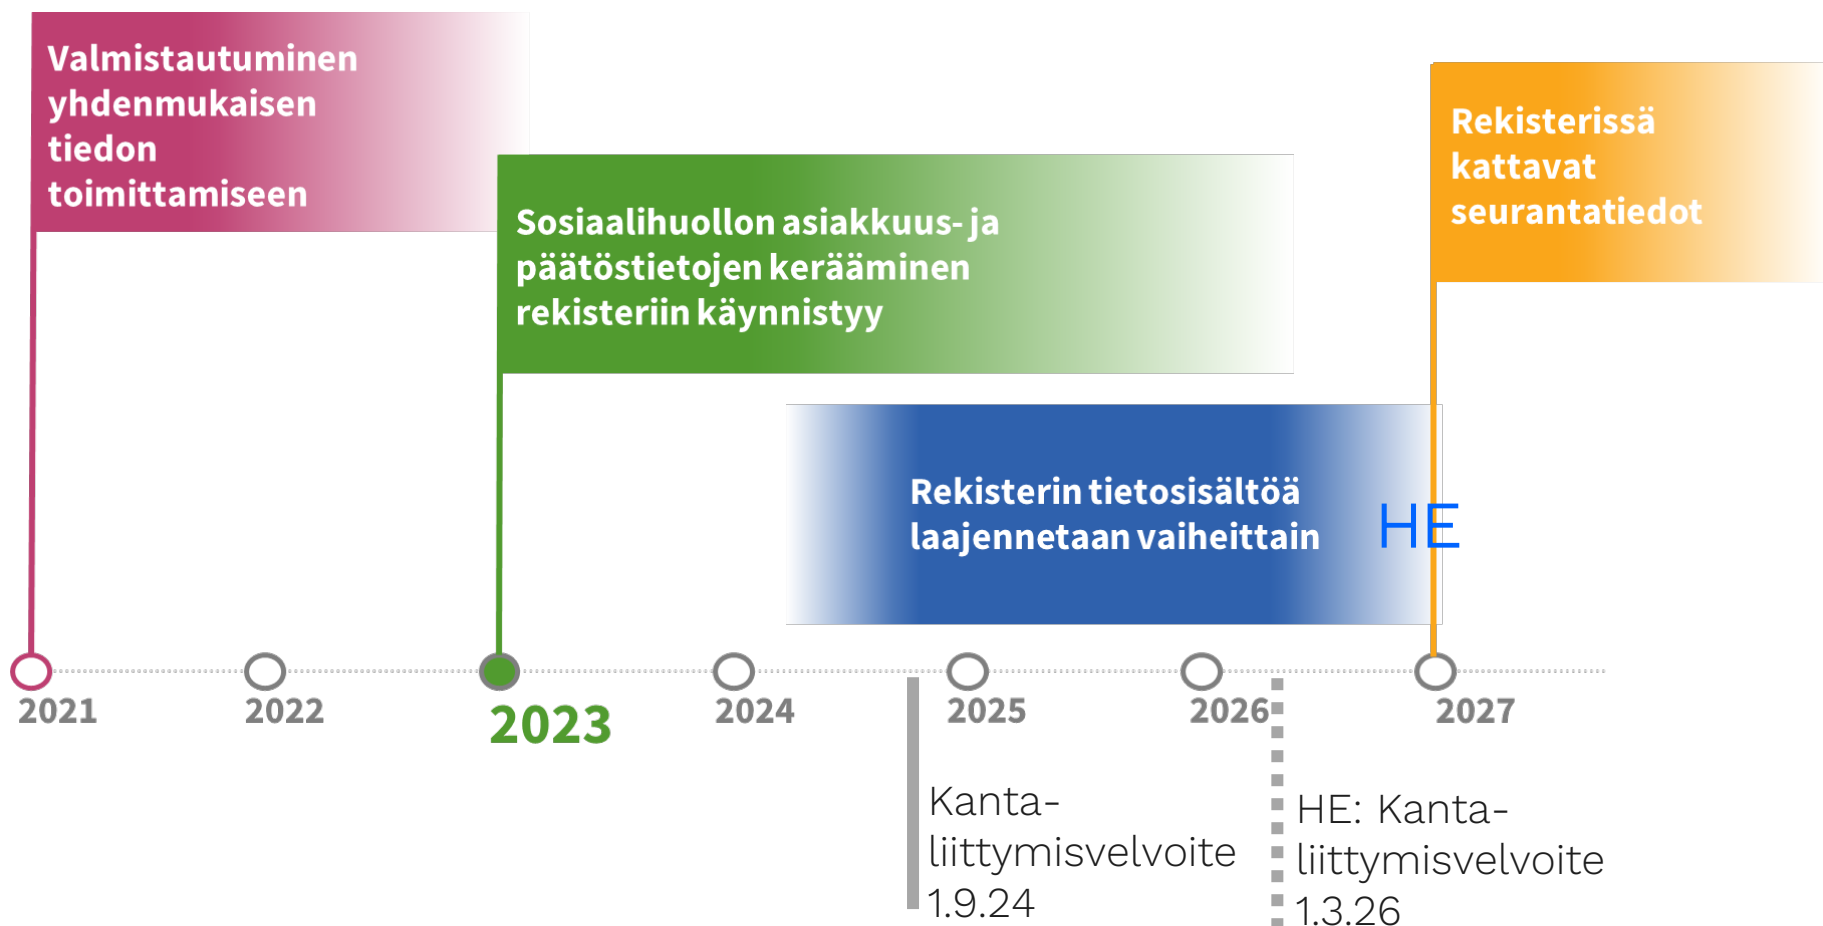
Valmistautuminen yhdenmukaisen tiedon toimittamiseen

Sosiaalihuollon asiakkuus- ja päätöstietojen kerääminen rekisteriin käynnistyy

Rekisterissä kattavat seurantatiedot

Rekisterin tietosisältöä laajennetaan vaiheittain

HE

2021

2022

2023

2024

2025

2026

2027

Kanta-liittymisvelvoite 1.9.24

HE: Kanta-liittymisvelvoite 1.3.26